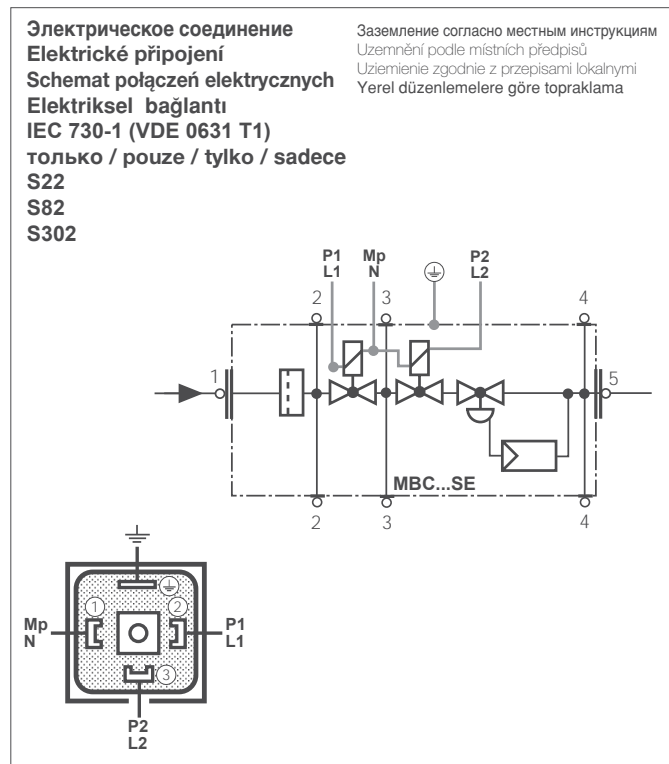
**Электрическое соединение**
**Elektrické připojení**
**Schemat połączeń elektrycznych**
**Elektriksel bağlantı**
**IEC 730-1 (VDE 0631 T1)**
**только / pouze / tylko / sadece**
**S22**
**S82**
**S302**

Заземление согласно местным инструкциям
Uzemnění podle místních předpisů
Uziemienie zgodnie z przepisami lokalnymi
Yerel düzenlemelere göre topraklama

P1
L1
Mp
N
P2
L2
2
3
4
1
5
MBC...SE
2
3
4

Mp
N
1
2
P1
L1
3
P2
L2